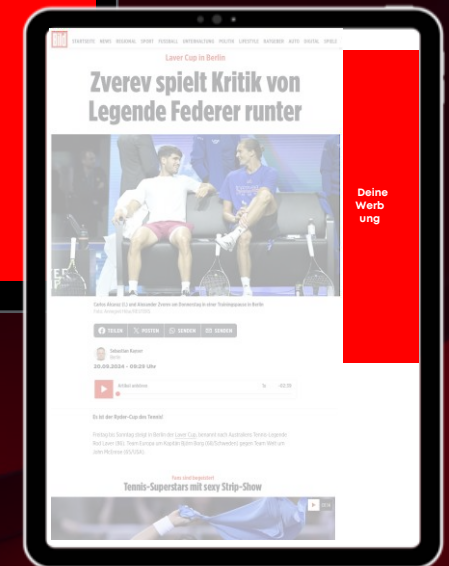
BILD

STARTSEITE NEWS REGIONAL SPORT FUSSBALL UNTERHALTUNG POLITIK LIFESTYLE RATGEBER AUTO DIGITAL SPIELE

Laver Cup in Berlin

Zverev spielt Kritik von Legende Federer runter

Carlos Alcaraz (l.) und Alexander Zverev am Donnerstag in einer Trainingspause in Berlin
Foto: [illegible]

TEILEN POSTEN SENDEN SENDEN

Sebastian Kayser
Sport

20.09.2024 – 09:29 Uhr

Artikel anhören 1x -02:19

Es ist der Ryder-Cup des Tennis!

Freitag bis Sonntag steigt in Berlin der Laver Cup, benannt nach Australiens Tennis-Legende Rod Laver (86). Team Europa um Kapitän Björn Borg (68/Schweden) gegen Team Welt um John McEnroe (65/USA).

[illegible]

Tennis-Superstars mit sexy Strip-Show

Deine Werbung